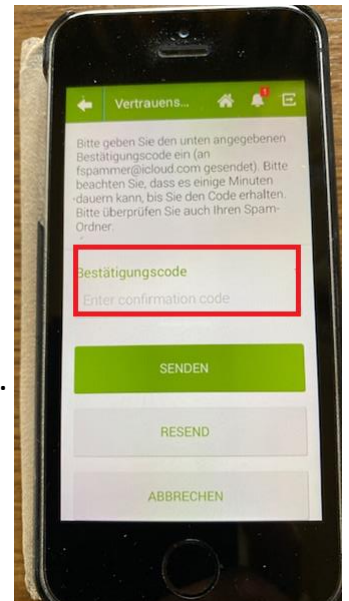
Vertrauens...

1

Bitte geben Sie den unten angegebenen Bestätigungscode ein (an fspammer@icloud.com gesendet). Bitte beachten Sie, dass es einige Minuten dauern kann, bis Sie den Code erhalten. Bitte überprüfen Sie auch Ihren Spam-Ordner.

Bestätigungscode

Enter confirmation code

SENDEN

RESEND

ABBRECHEN